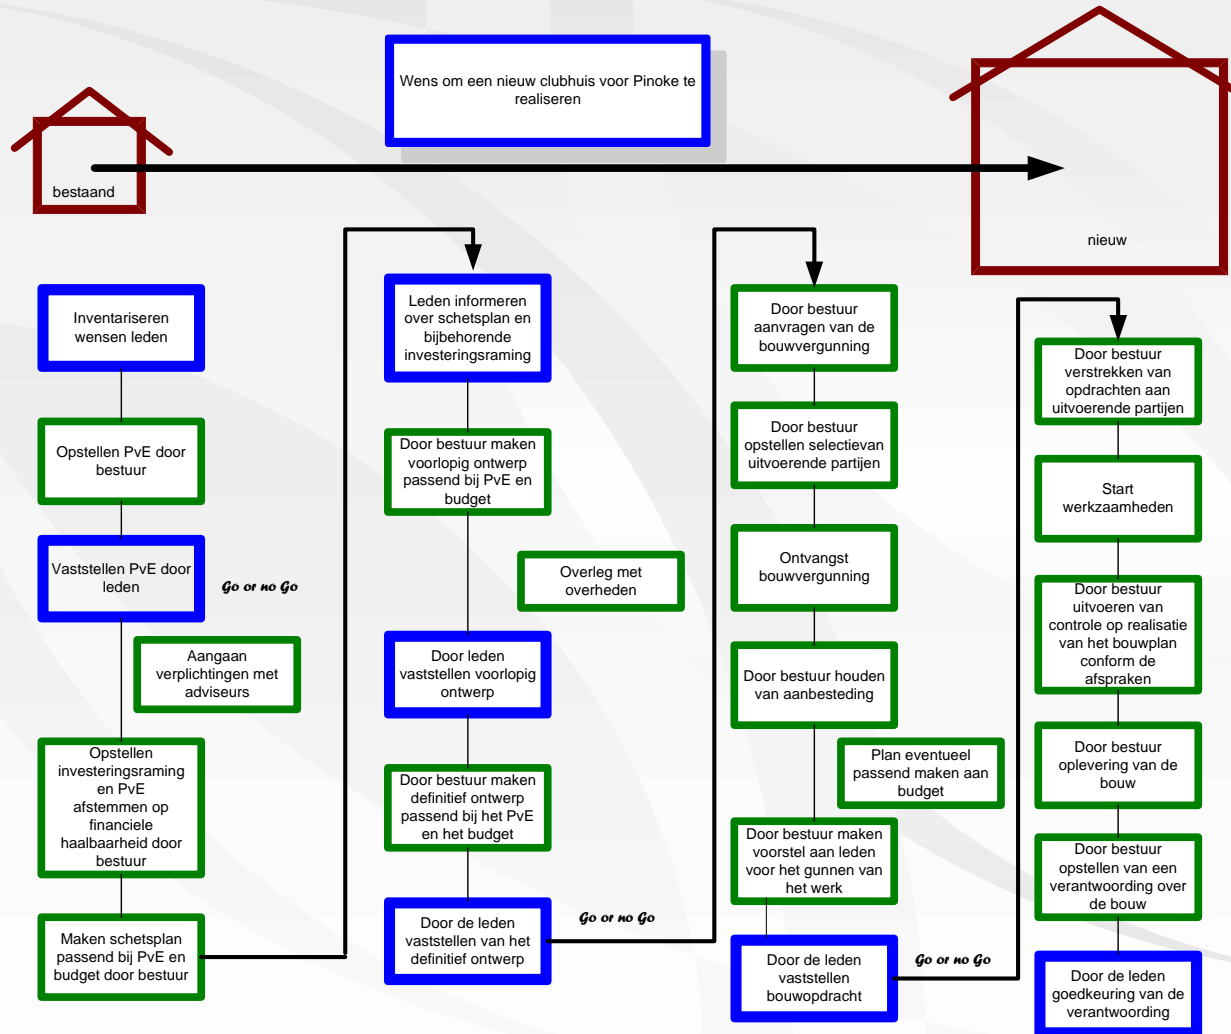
Wens om een nieuw clubhuis voor Pinoke te realiseren

bestaand

nieuw

Inventariseren wensen leden

Opstellen PvE door bestuur

Vaststellen PvE door leden

Go or no Go

Aangaan verplichtingen met adviseurs

Opstellen investeringsraming en PvE afstemmen op financiele haalbaarheid door bestuur

Maken schetsplan passend bij PvE en budget door bestuur

Leden informeren over schetsplan en bijbehorende investeringsraming

Door bestuur maken voorlopig ontwerp passend bij PvE en budget

Overleg met overheden

Door leden vaststellen voorlopig ontwerp

Door bestuur maken definitief ontwerp passend bij het PvE en het budget

Door de leden vaststellen van het definitief ontwerp

Go or no Go

Door bestuur aanvragen van de bouwvergunning

Door bestuur opstellen selectievan uitvoerende partijen

Ontvangst bouwvergunning

Door bestuur houden van aanbesteding

Plan eventueel passend maken aan budget

Door bestuur maken voorstel aan leden voor het gunnen van het werk

Door de leden vaststellen bouwopdracht

Go or no Go

Door bestuur verstrekken van opdrachten aan uitvoerende partijen

Start werkzaamheden

Door bestuur uitvoeren van controle op realisatie van het bouwplan conform de afspraken

Door bestuur oplevering van de bouw

Door bestuur opstellen van een verantwoording over de bouw

Door de leden goedkeuring van de verantwoording